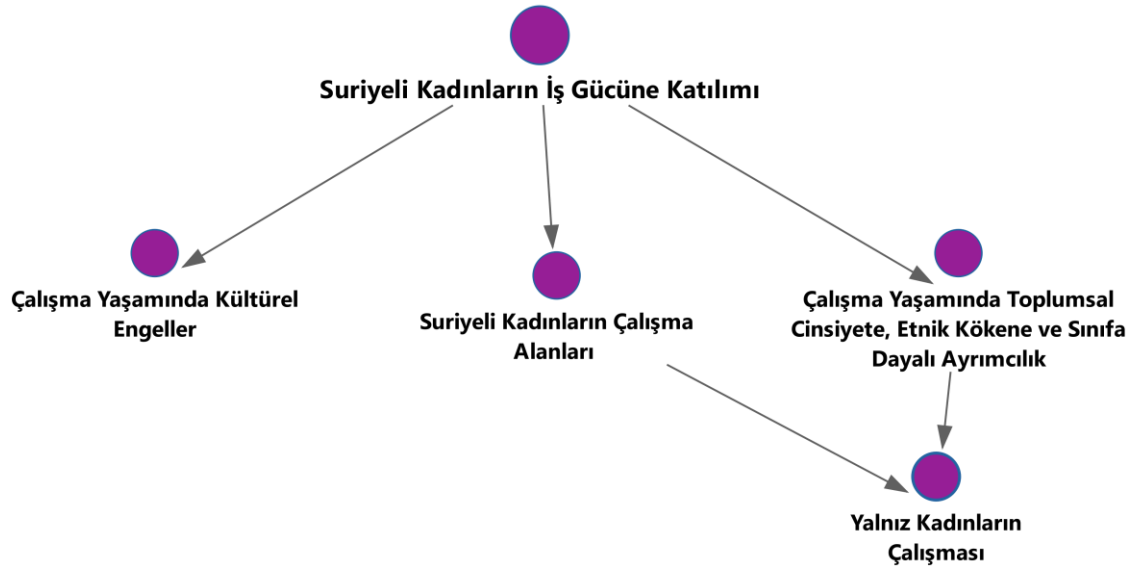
Suriyeli Kadınların İş Gücüne Katılımı

Çalışma Yaşamında Kültürel Engeller

Suriyeli Kadınların Çalışma Alanları

Çalışma Yaşamında Toplumsal Cinsiyete, Etnik Kökene ve Sınıfa Dayalı Ayrımcılık

Yalnız Kadınların Çalışması